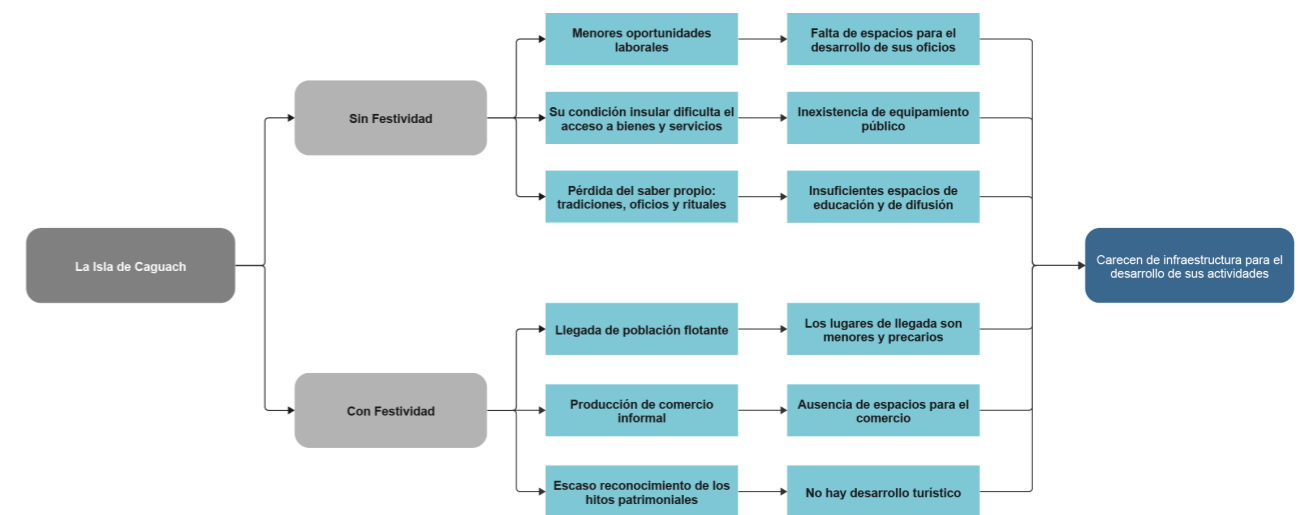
La Isla de Caguach

Sin Festividad

Menores oportunidades laborales

Falta de espacios para el desarrollo de sus oficios

Su condición insular dificulta el acceso a bienes y servicios

Inexistencia de equipamiento público

Pérdida del saber propio: tradiciones, oficios y rituales

Insuficientes espacios de educación y de difusión

Con Festividad

Llegada de población flotante

Los lugares de llegada son menores y precarios

Producción de comercio informal

Ausencia de espacios para el comercio

Escaso reconocimiento de los hitos patrimoniales

No hay desarrollo turístico

Carecen de infraestructura para el desarrollo de sus actividades